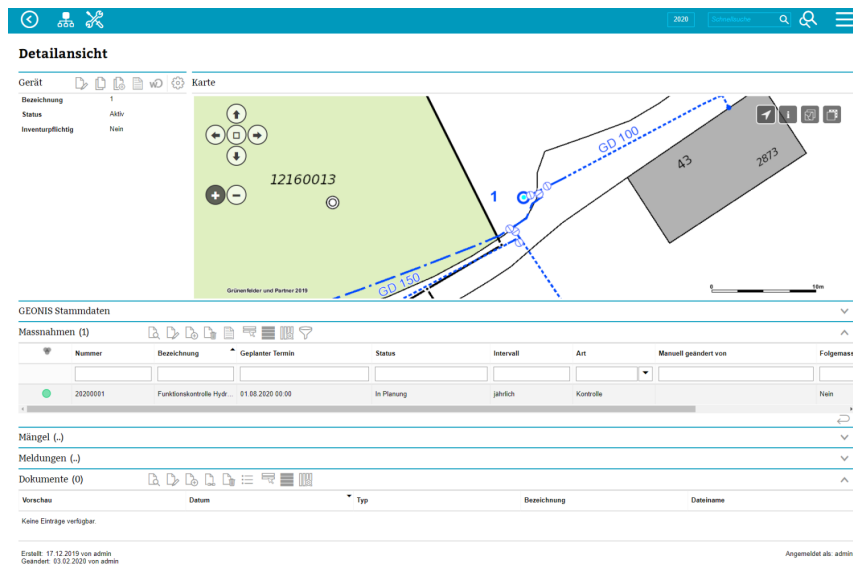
2020 Schnellsuche

Detailansicht

Gerät

Karte

| | |
|---|---|
| Bezeichnung | 1 |
| Status | Aktiv |
| Inventurpflichtig | Nein |

12160013

1

GD 100

GD 150

43

2873

Grünenfelder und Partner 2019

0 10m

GEONIS Stammdaten

Massnahmen (1)

| | Nummer | Bezeichnung | Geplanter Termin | Status | Intervall | Art | Manuell geändert von | Folgemass |
|---|---|---|---|---|---|---|---|---|
| | 20200001 | Funktionskontrolle Hydr... | 01.08.2020 00:00 | In Planung | jährlich | Kontrolle | | Nein |

Mängel (..)

Meldungen (..)

Dokumente (0)

| Vorschau | Datum | Typ | Bezeichnung | Dateiname |
|---|---|---|---|---|

Keine Einträge verfügbar.

Erstellt: 17.12.2019 von admin
Geändert: 03.02.2020 von admin

Angemeldet als: admin